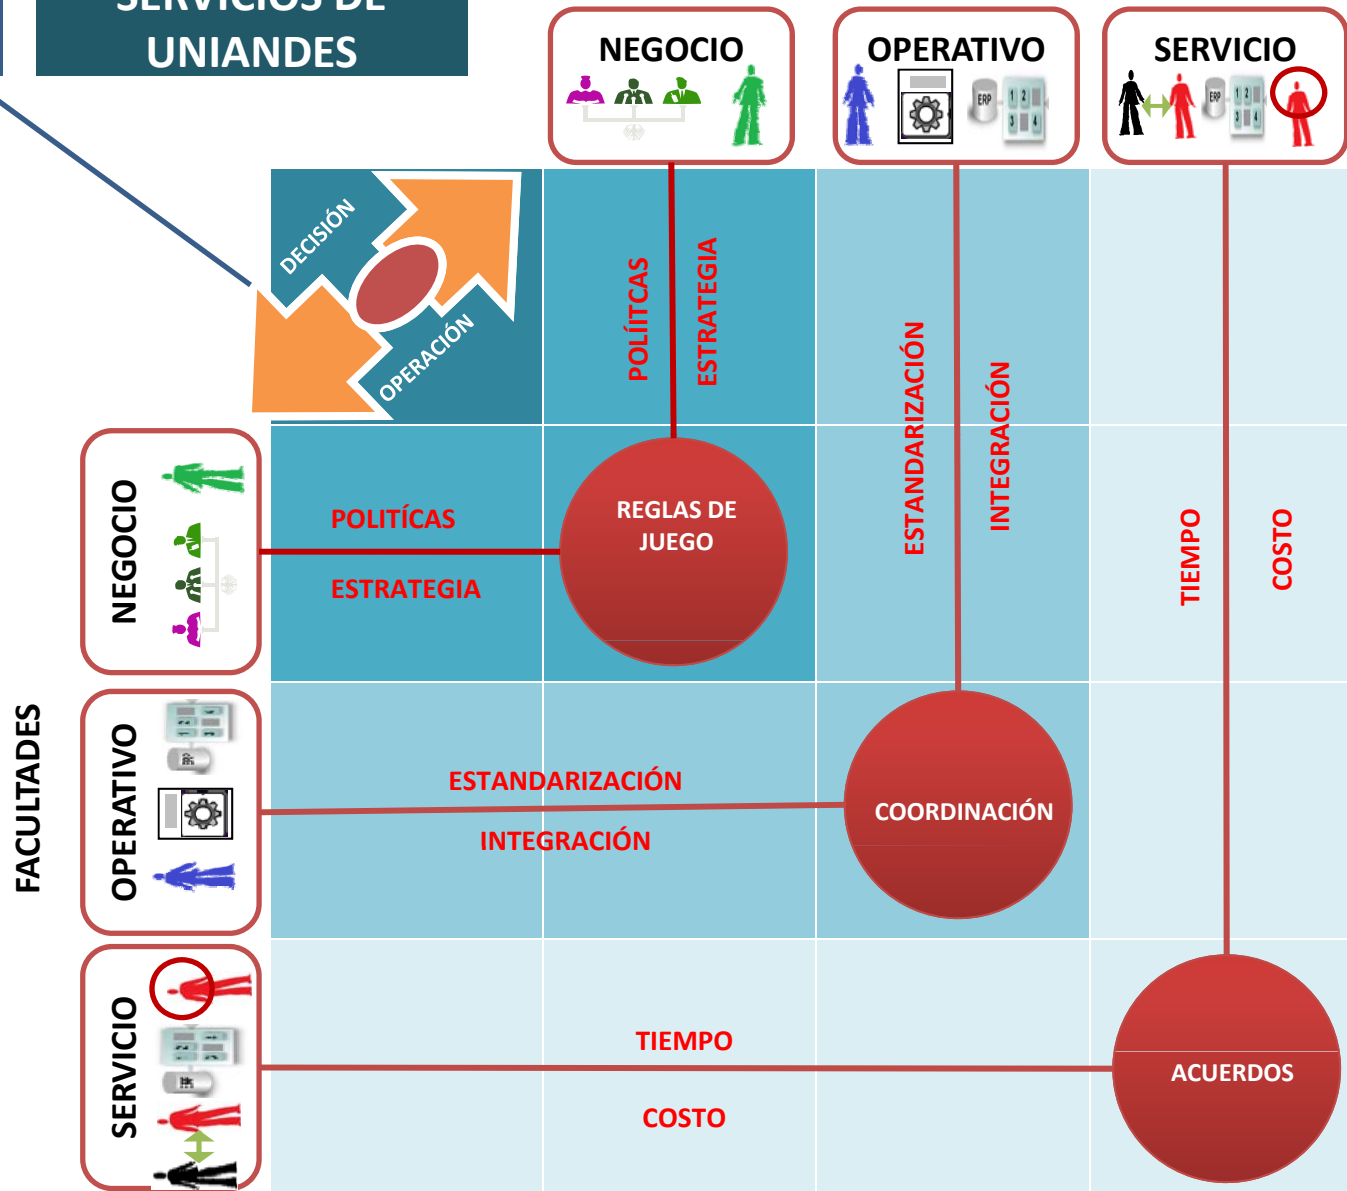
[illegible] DE
UNIANDES

NEGOCIO

OPERATIVO

ERP
1 2
3 4

SERVICIO

ERP
1 2
3 4

DECISIÓN

OPERACIÓN

POLÍITCAS

ESTRATEGIA

ESTANDARIZACIÓN

INTEGRACIÓN

TIEMPO

COSTO

NEGOCIO

POLITÍCAS

ESTRATEGIA

REGLAS DE JUEGO

FACULTADES

OPERATIVO

ESTANDARIZACIÓN

INTEGRACIÓN

COORDINACIÓN

SERVICIO

TIEMPO

COSTO

ACUERDOS